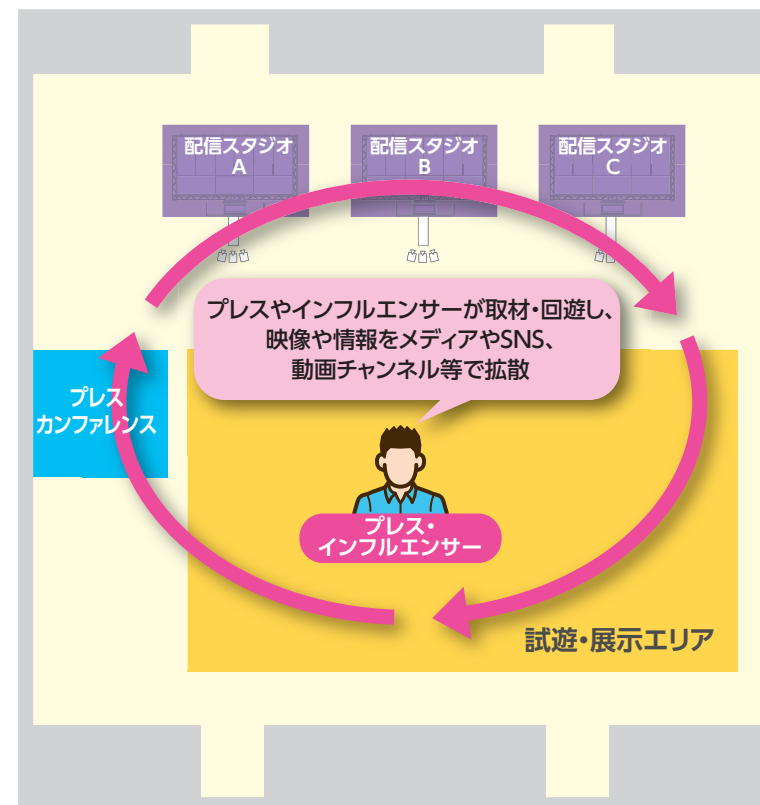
配信スタジオ
A

配信スタジオ
B

配信スタジオ
C

プレスやインフルエンサーが取材・回遊し、
映像や情報をメディアやSNS、
動画チャンネル等で拡散

プレス
カンファレンス

プレス・
インフルエンサー

試遊・展示エリア